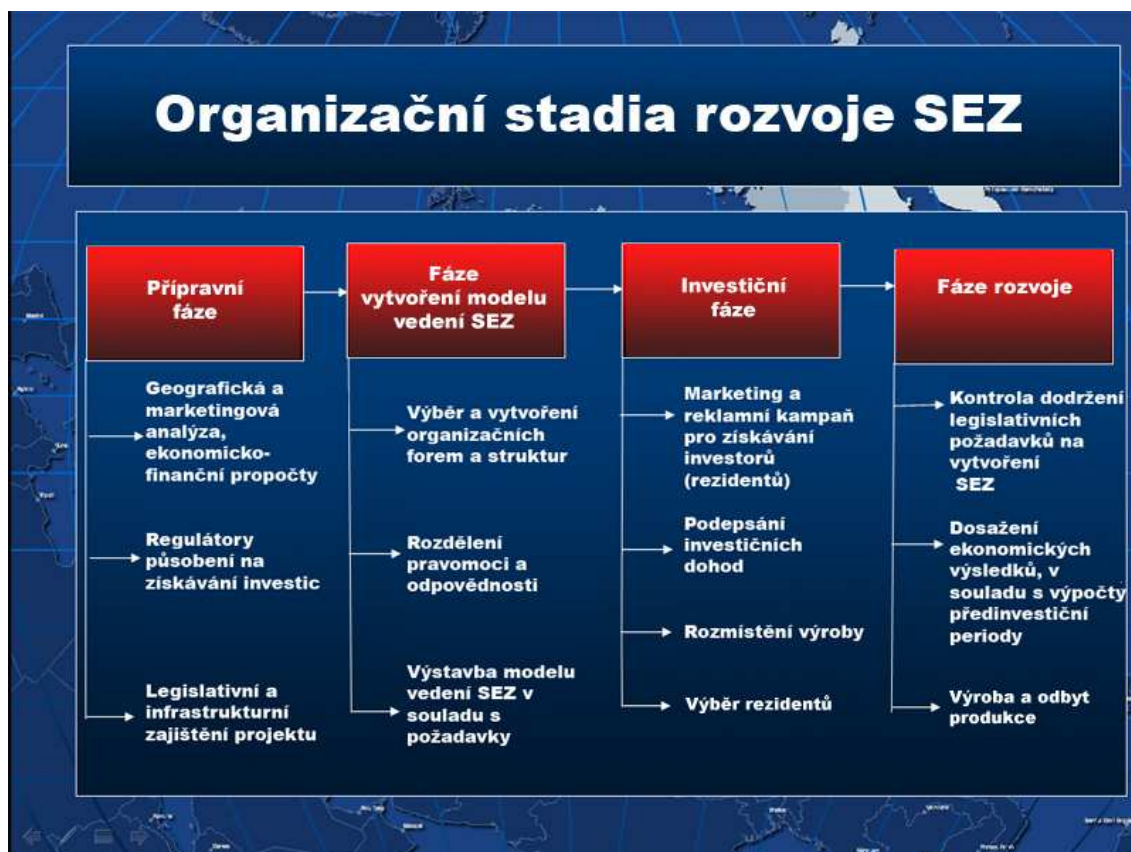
Organizační stadia rozvoje SEZ

Přípravní fáze

Geografická a marketingová analýza, ekonomicko-finanční propočty

Regulátory působení na získávání investic

Legislativní a infrastrukturní zajištění projektu

Fáze vytvoření modelu vedení SEZ

Výběr a vytvoření organizačních forem a struktur

Rozdělení pravomoci a odpovědnosti

Výstavba modelu vedení SEZ v souladu s požadavky

Investiční fáze

Marketing a reklamní kampaň pro získávání investorů (rezidentů)

Podepsání investičních dohod

Rozmístění výroby

Výběr rezidentů

Fáze rozvoje

Kontrola dodržení legislativních požadavků na vytvoření SEZ

Dosažení ekonomických výsledků, v souladu s výpočty předinvestiční periody

Výroba a odbyt produkce